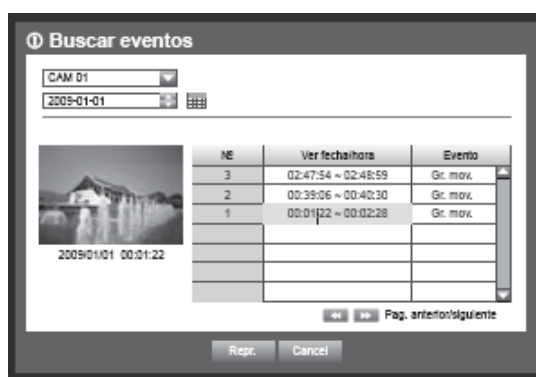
① Buscar eventos

CAM 01

2009-01-01

2009/01/01 00:01:22

| Nº | Ver fecha/hora | Evento |
|---|---|---|
| 3 | 02:47:54 ~ 02:48:59 | Gr. mov. |
| 2 | 00:39:06 ~ 00:40:30 | Gr. mov. |
| 1 | 00:01:22 ~ 00:02:28 | Gr. mov. |
| | | |
| | | |
| | | |
| | | |

Pag. anterior/siguiente

Repr. Cancel